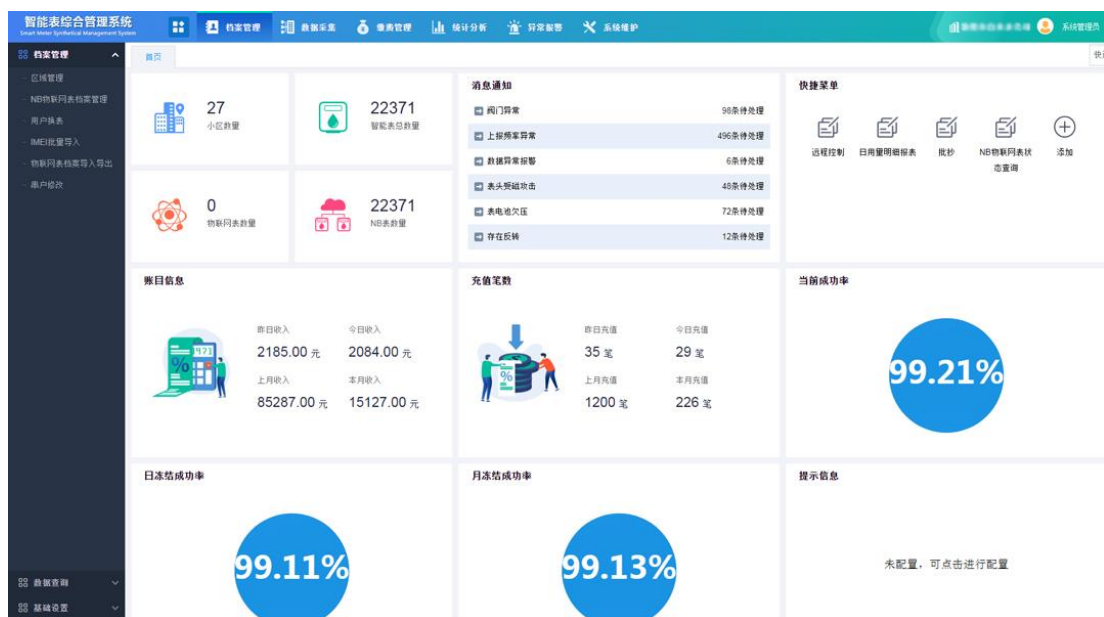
智能表综合管理系统
Smart Meter Synthetical Management System

档案管理　数据采集　缴费管理　统计分析　异常报警　系统维护

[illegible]　系统管理员

档案管理
区域管理
NB物联网表档案管理
用户换表
IMEI批量导入
物联网表档案导入导出
用户修改

数据查询
基础设置

首页

快

27
小区数量

22371
智能表总数量

0
物联网表数量

22371
NB表数量

消息通知
阀门异常　98条待处理
上报频率异常　496条待处理
数据异常报警　6条待处理
表头受磁攻击　48条待处理
表电池欠压　72条待处理
存在反转　12条待处理

快捷菜单
远程控制　日用量明细报表　批抄　NB物联网表状态查询　添加

账目信息
昨日收入
2185.00 元
今日收入
2084.00 元
上月收入
85287.00 元
本月收入
15127.00 元

充值笔数
昨日充值
35 笔
今日充值
29 笔
上月充值
1200 笔
本月充值
226 笔

当前成功率
99.21%

日冻结成功率
99.11%

月冻结成功率
99.13%

提示信息
未配置，可点击进行配置